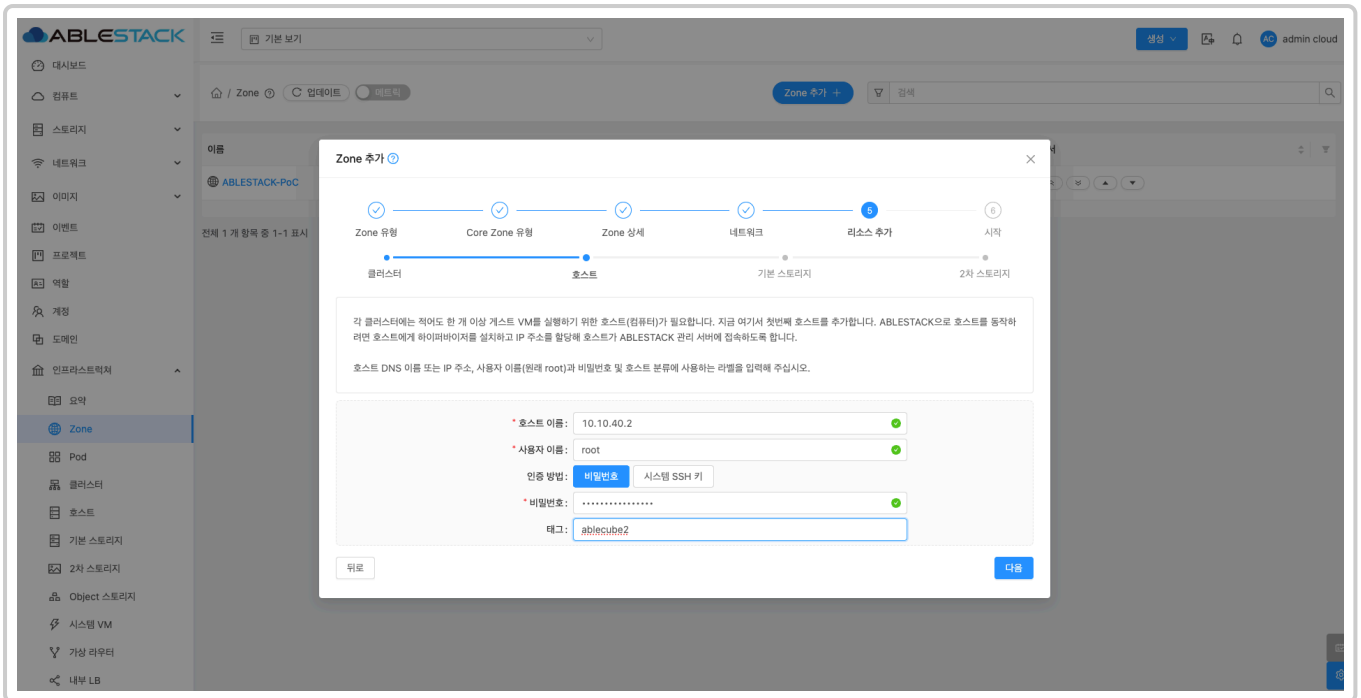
ABLESTACK
기본 보기
생성
AC admin cloud
대시보드
컴퓨트
스토리지
네트워크
이미지
이벤트
프로젝트
역할
계정
도메인
인프라스트럭처
요약
Zone
Pod
클러스터
호스트
기본 스토리지
2차 스토리지
Object 스토리지
시스템 VM
가상 라우터
내부 LB

Zone 업데이트 메트릭
Zone 추가 +
검색
이름
ABLESTACK-PoC
전체 1 개 항목 중 1-1 표시

Zone 추가

Zone 유형
Core Zone 유형
Zone 상세
네트워크
5 리소스 추가
6 시작

클러스터
호스트
기본 스토리지
2차 스토리지

각 클러스터에는 적어도 한 개 이상 게스트 VM를 실행하기 위한 호스트(컴퓨터)가 필요합니다. 지금 여기서 첫번째 호스트를 추가합니다. ABLESTACK으로 호스트를 동작하려면 호스트에게 하이퍼바이저를 설치하고 IP 주소를 할당해 호스트가 ABLESTACK 관리 서버에 접속하도록 합니다.

호스트 DNS 이름 또는 IP 주소, 사용자 이름(원래 root)과 비밀번호 및 호스트 분류에 사용하는 라벨을 입력해 주십시오.

* 호스트 이름: 10.10.40.2
* 사용자 이름: root
인증 방법: 비밀번호 시스템 SSH 키
* 비밀번호: ••••••••••••••••
태그: ablecube2

뒤로
다음